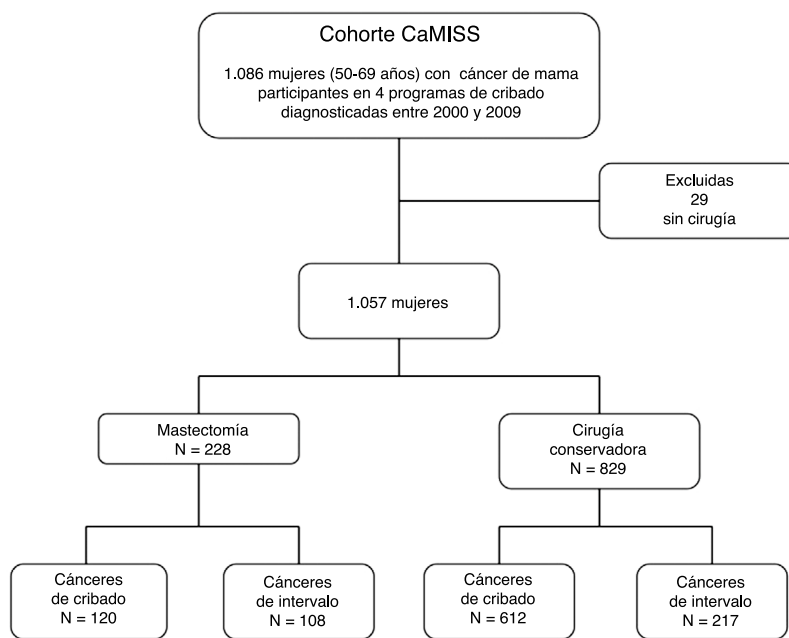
Cohorte CaMISS

1.086 mujeres (50-69 años) con cáncer de mama participantes en 4 programas de cribado diagnosticadas entre 2000 y 2009

Excluidas
29
sin cirugía

1.057 mujeres

Mastectomía
N = 228

Cirugía conservadora
N = 829

Cánceres de cribado
N = 120

Cánceres de intervalo
N = 108

Cánceres de cribado
N = 612

Cánceres de intervalo
N = 217